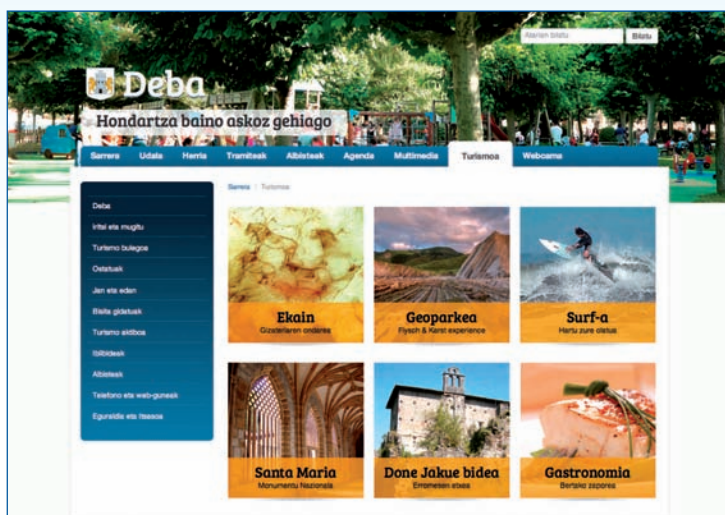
Atarian bilatu
Bilatu

Deba
Hondartza baino askoz gehiago

Sarrera | Udala | Herria | Tramiteak | Albisteak | Agenda | Multimedia | Turismoa | Webcams

Sarrera / Turismoa

Deba
Iritsi eta mugitu
Turismo bulegoa
Ostatuak
Jan eta edan
Bisita gidatuak
Turismo aktiboa
Ibilbideak
Albisteak
Telefono eta web-guneak
Eguraldia eta Itsasoa

Ekain
Gizadiaren ondarea

Geoparkea
Flysch & Karst experience

Surf-a
Hartu zure olatua

Santa Maria
Monumentu Nazionala

Done Jakue bidea
Erromesen etxea

Gastronomia
Bertako zaporea